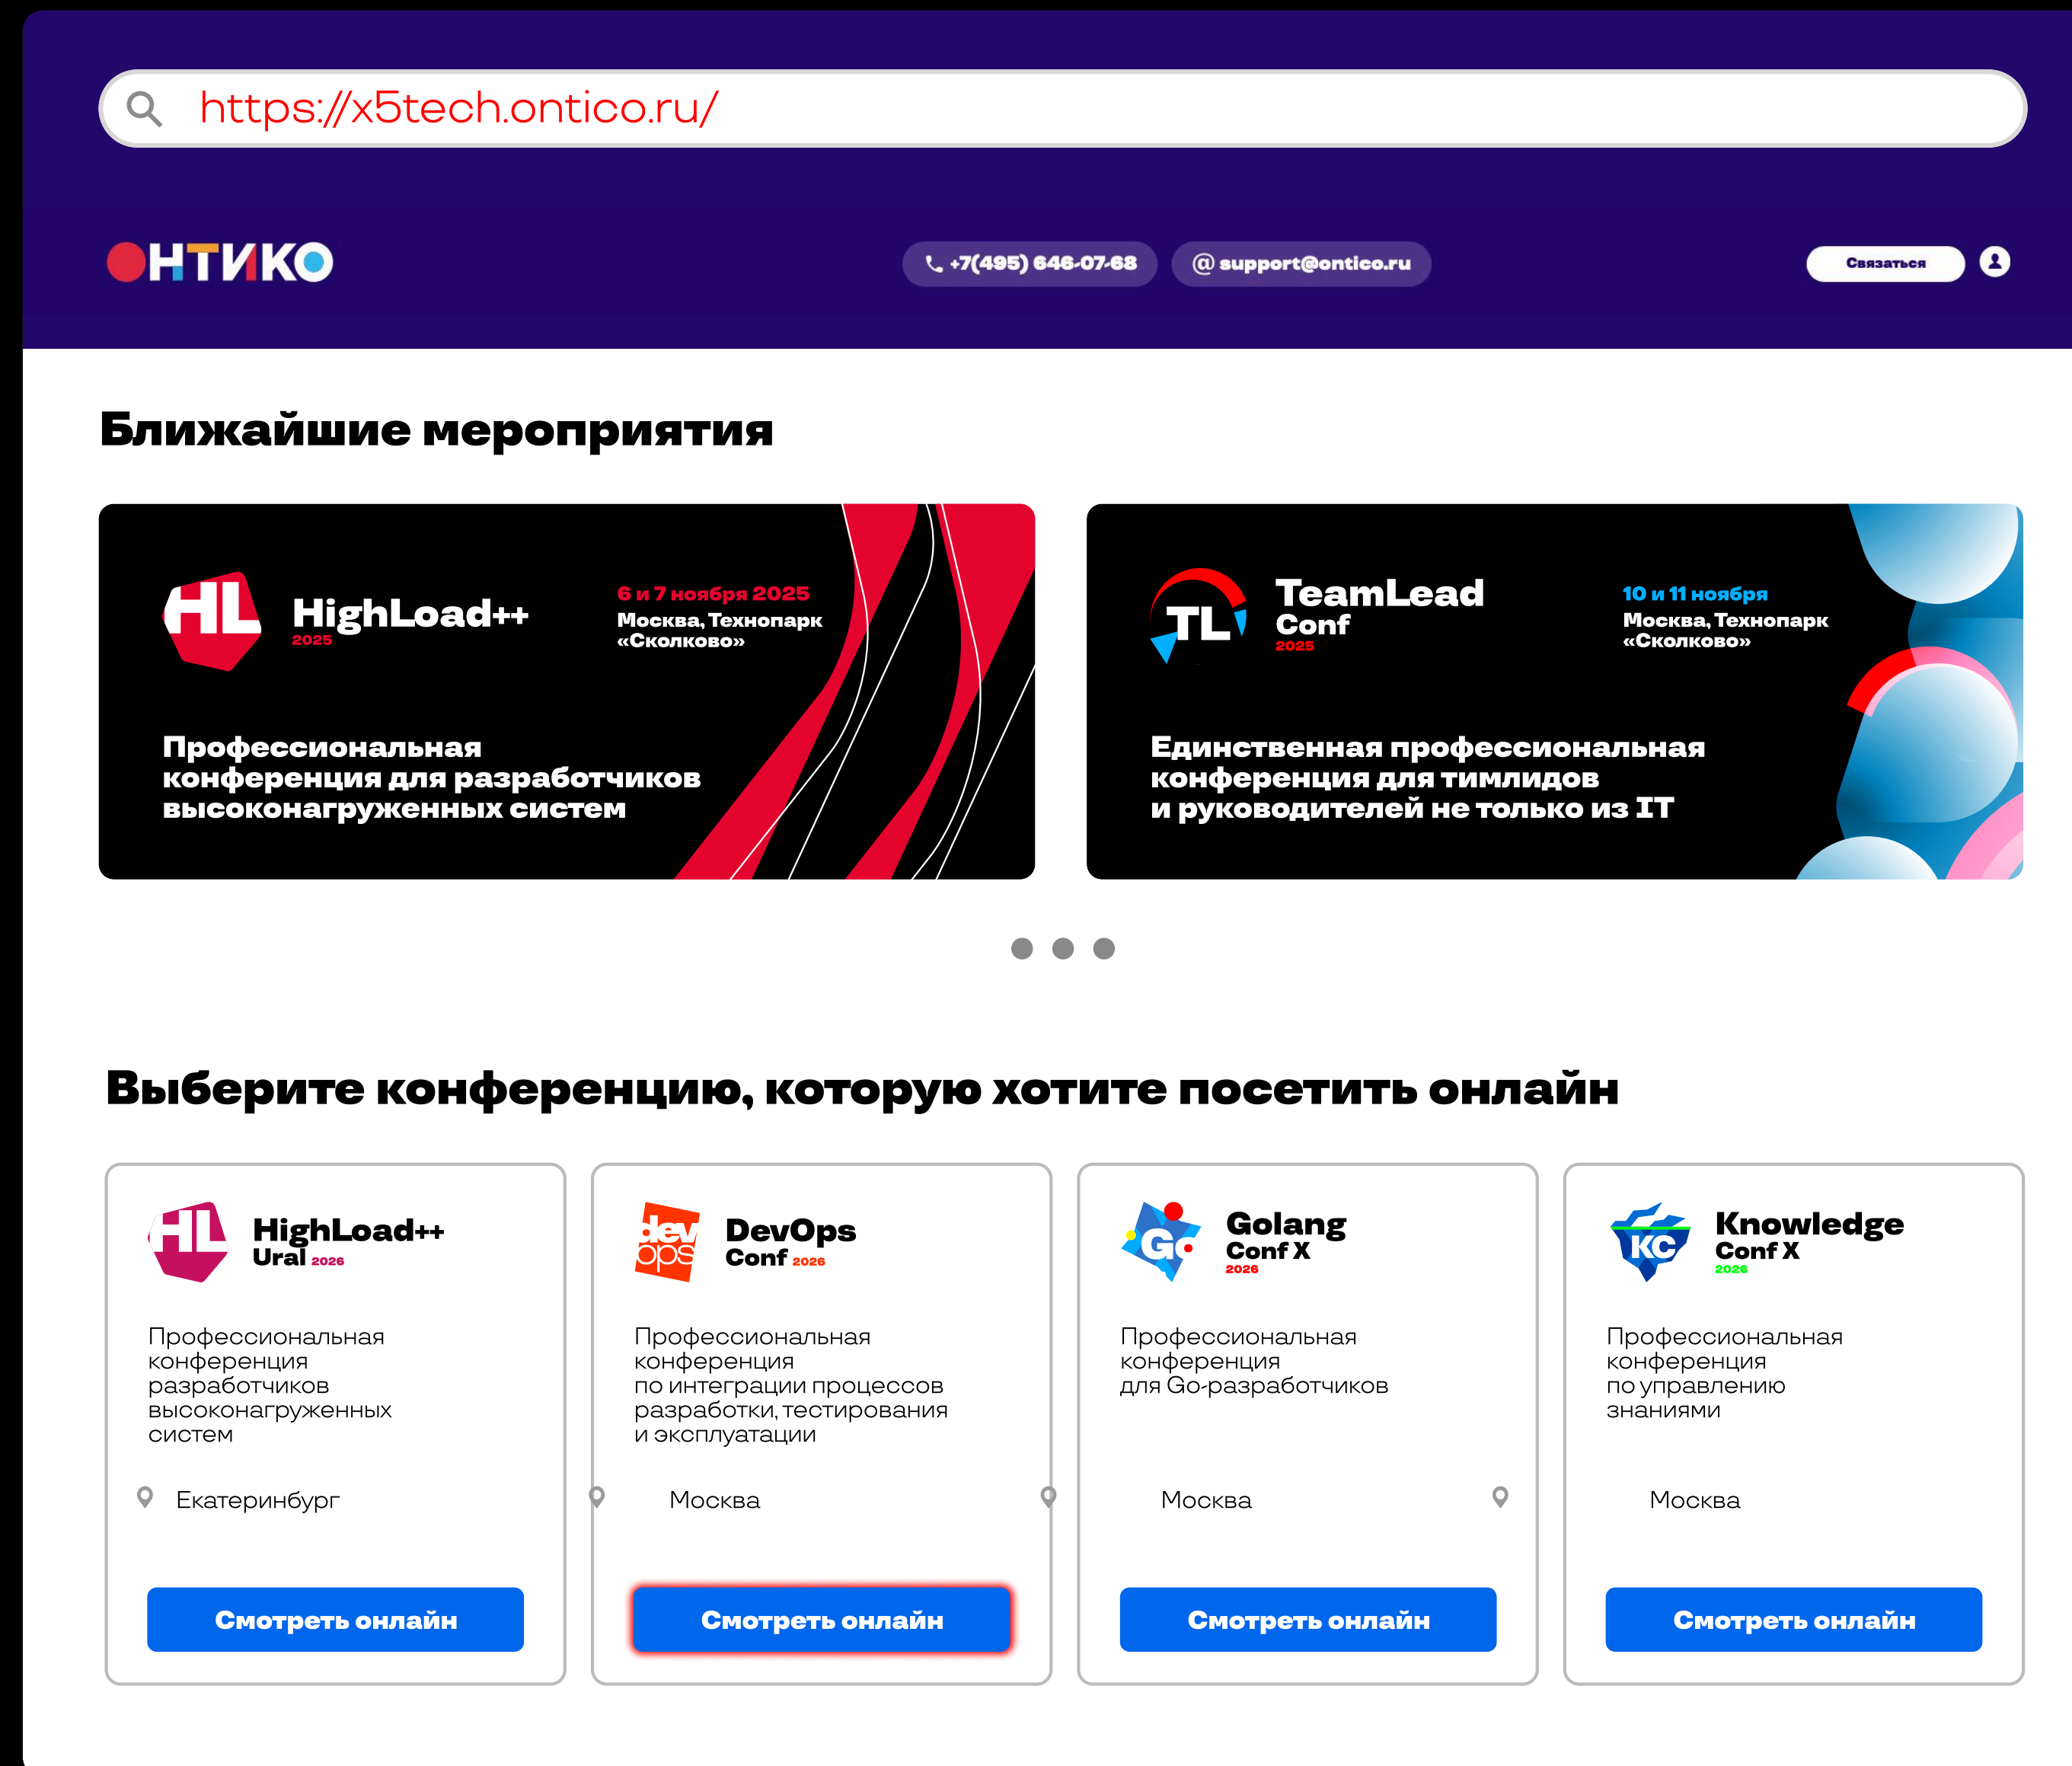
https://x5tech.ontico.ru/

ОНТИКО

+7(495) 646-07-68

@ support@ontico.ru

Связаться

Ближайшие мероприятия

HL HighLoad++ 2025

6 и 7 ноября 2025
Москва, Технопарк «Сколково»

Профессиональная конференция для разработчиков высоконагруженных систем

TL TeamLead Conf 2025

10 и 11 ноября
Москва, Технопарк «Сколково»

Единственная профессиональная конференция для тимлидов и руководителей не только из IT

Выберите конференцию, которую хотите посетить онлайн

HL HighLoad++ Ural 2026

Профессиональная конференция разработчиков высоконагруженных систем

Екатеринбург

Смотреть онлайн

dev ops DevOps Conf 2026

Профессиональная конференция по интеграции процессов разработки, тестирования и эксплуатации

Москва

Смотреть онлайн

G Golang Conf X 2026

Профессиональная конференция для Go-разработчиков

Москва

Смотреть онлайн

KC Knowledge Conf X 2026

Профессиональная конференция по управлению знаниями

Москва

Смотреть онлайн